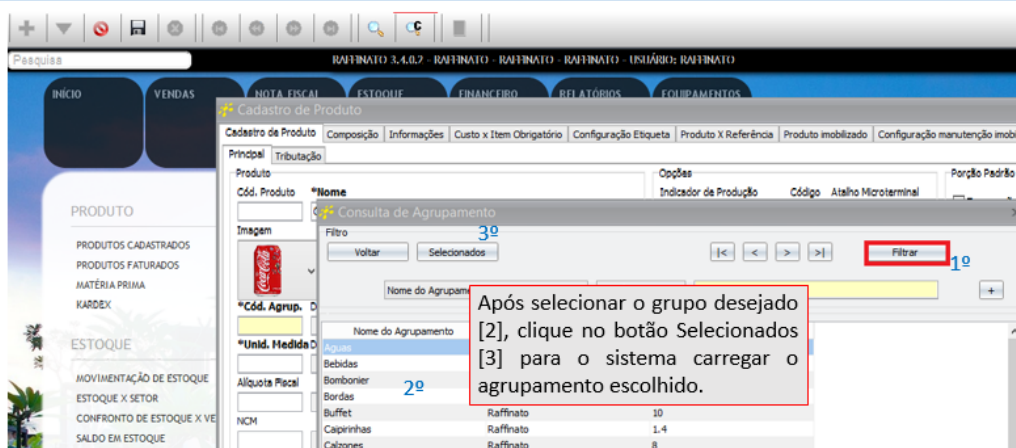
Pesquisa

RAFFINATO 3.4.0.2 - RAFFINATO - RAFFINATO - RAFFINATO - USUÁRIO: RAFFINATO

INÍCIO VENDAS NOTA FISCAL ESTOQUE FINANCEIRO RELATÓRIOS EQUIPAMENTOS

PRODUTO

PRODUTOS CADASTRADOS
PRODUTOS FATURADOS
MATÉRIA PRIMA
KARDEX

ESTOQUE

MOVIMENTAÇÃO DE ESTOQUE
ESTOQUE X SETOR
CONFRONTO DE ESTOQUE X VE
SALDO EM ESTOQUE

Cadastro de Produto

Cadastro de Produto | Composição | Informações | Custo x Item Obrigatório | Configuração Etiqueta | Produto X Referência | Produto imobilizado | Configuração manutenção imobi

Principal | Tributação

Produto
Cód. Produto *Nome
Imagem
*Cód. Agrup.
*Unid. Medida
Alíquota Fiscal
NCM

Opções
Indicador de Produção Código Atalho Microterminal
Porção Padrão

Consulta de Agrupamento

Filtro
3º
Voltar Selecionados |< < > >| Filtrar 1º

Nome do Agrupame

+

| Nome do Agrupamento | | |
|---|---|---|
| Aguas | | |
| Bebidas | | |
| Bombonier | | |
| Bordas | | |
| Buffet | Raffinato | 10 |
| Caipirinhas | Raffinato | 1.4 |
| Calzones | Raffinato | 8 |

2º

Após selecionar o grupo desejado [2], clique no botão Selecionados [3] para o sistema carregar o agrupamento escolhido.